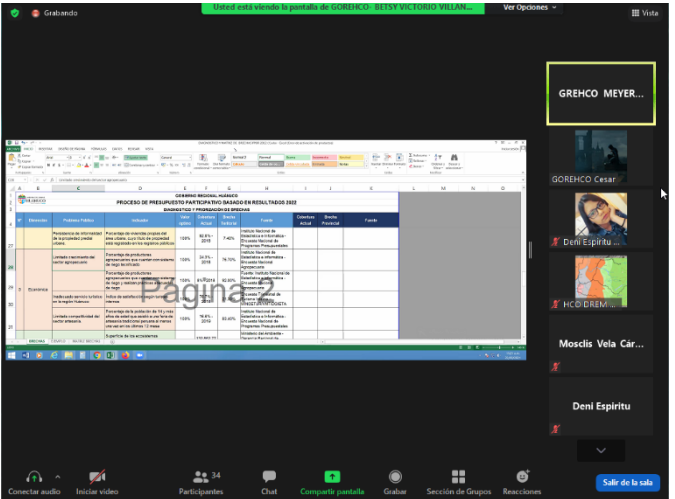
Grabando

Usted está viendo la pantalla de GOREHCO- BETSY VICTORIO VILLAN...

Ver Opciones

Vista

GOBIERNO REGIONAL HUANUCO

PROCESO DE PRESUPUESTO PARTICIPATIVO BASADO EN RESULTADOS 2022

DIAGNOSTICO Y PRIORIZACION DE BRECHAS

| N° | Dimensión | Problema Público | Indicador | Valor óptimo | Cobertura Actual | Brecha Regional | Fuente | Cobertura Actual | Brecha Provincial | Fuente |
|---|---|---|---|---|---|---|---|---|---|---|
| | | Persistencia de informalidad de la propiedad predial urbana. | Porcentaje de viviendas propias del área urbana, cuyo título de propiedad está registrado en los registros públicos | 100% | 92.6% - 2018 | 7.40% | Instituto Nacional de Estadística e Informática - Encuesta Nacional de Programas Presupuestales | | | |
| | | Limitado rendimiento del sector agropecuario | Porcentaje de productores agropecuarios que cuentan con sistema de riego tecnificado. | 100% | 24.3% - 2018 | 75.70% | Instituto Nacional de Estadística e Informática - Encuesta Nacional Agropecuaria | | | |
| | II Económico | | Porcentaje de productores agropecuarios que cuentan con sistema de riego y reciben servicios para el uso de riego | 100% | 6% 2018 | 93.60% | Fuente: Instituto Nacional de Estadística e Informática - Encuesta Nacional Agropecuaria | | | |
| | | Inadecuado servicio turístico en la región Huánuco | Índice de satisfacción de turistas internos | | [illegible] | | Comisión de Promoción de Perú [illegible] | | | |
| | | Limitada competitividad del sector artesanía | Porcentaje de la población de 14 y más años de edad que ha sido víctima de algún hecho delictivo... | 100% | 16.4% - 2018 | 83.60% | Instituto Nacional de Estadística e Informática - Encuesta Nacional de Programas Presupuestales | | | |
| | | | Superficie de los ecosistemas | | | | | | | |

Página 2

BRECHAS

GREHCO MEYER...

GOREHCO Cesar

Deni Espiritu ...

HCO DREM ...

Mosclis Vela Cár...

Deni Espiritu

Conectar audio

Iniciar video

34 Participantes

Chat

Compartir pantalla

Grabar

Sección de Grupos

Reacciones

Salir de la sala